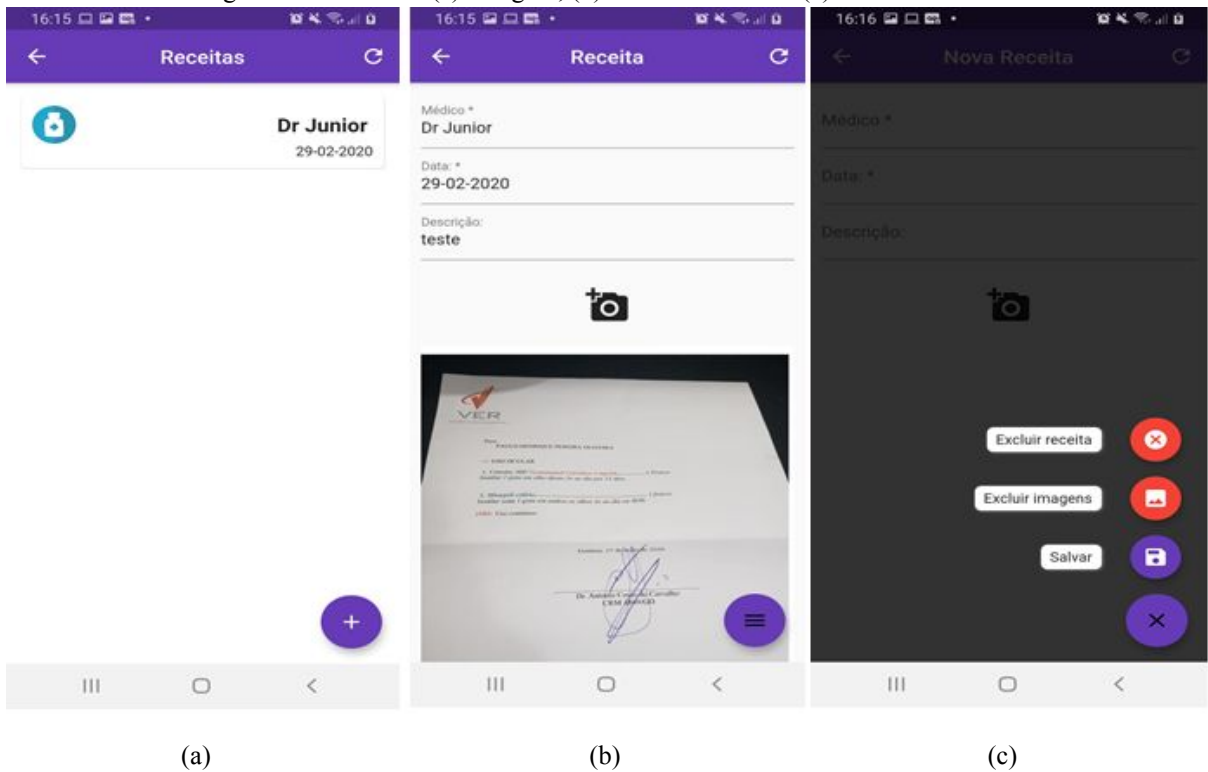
16:15

Receitas

Dr Junior
29-02-2020

+

16:15

Receita

Médico *
Dr Junior

Data: *
29-02-2020

Descrição:
teste

VER

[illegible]

16:16

Nova Receita

Médico *

Data: *

Descrição:

Excluir receita

Excluir imagens

Salvar

(a)

(b)

(c)